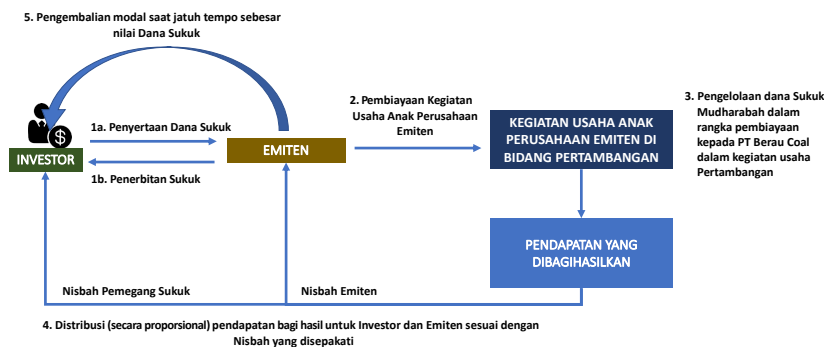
5. Pengembalian modal saat jatuh tempo sebesar nilai Dana Sukuk

1a. Penyertaan Dana Sukuk

1b. Penerbitan Sukuk

INVESTOR

EMITEN

2. Pembiayaan Kegiatan Usaha Anak Perusahaan Emiten

KEGIATAN USAHA ANAK PERUSAHAAN EMITEN DI BIDANG PERTAMBANGAN

3. Pengelolaan dana Sukuk Mudharabah dalam rangka pembiayaan kepada PT Berau Coal dalam kegiatan usaha Pertambangan

PENDAPATAN YANG DIBAGIHASILKAN

Nisbah Pemegang Sukuk

Nisbah Emiten

4. Distribusi (secara proporsional) pendapatan bagi hasil untuk Investor dan Emiten sesuai dengan Nisbah yang disepakati